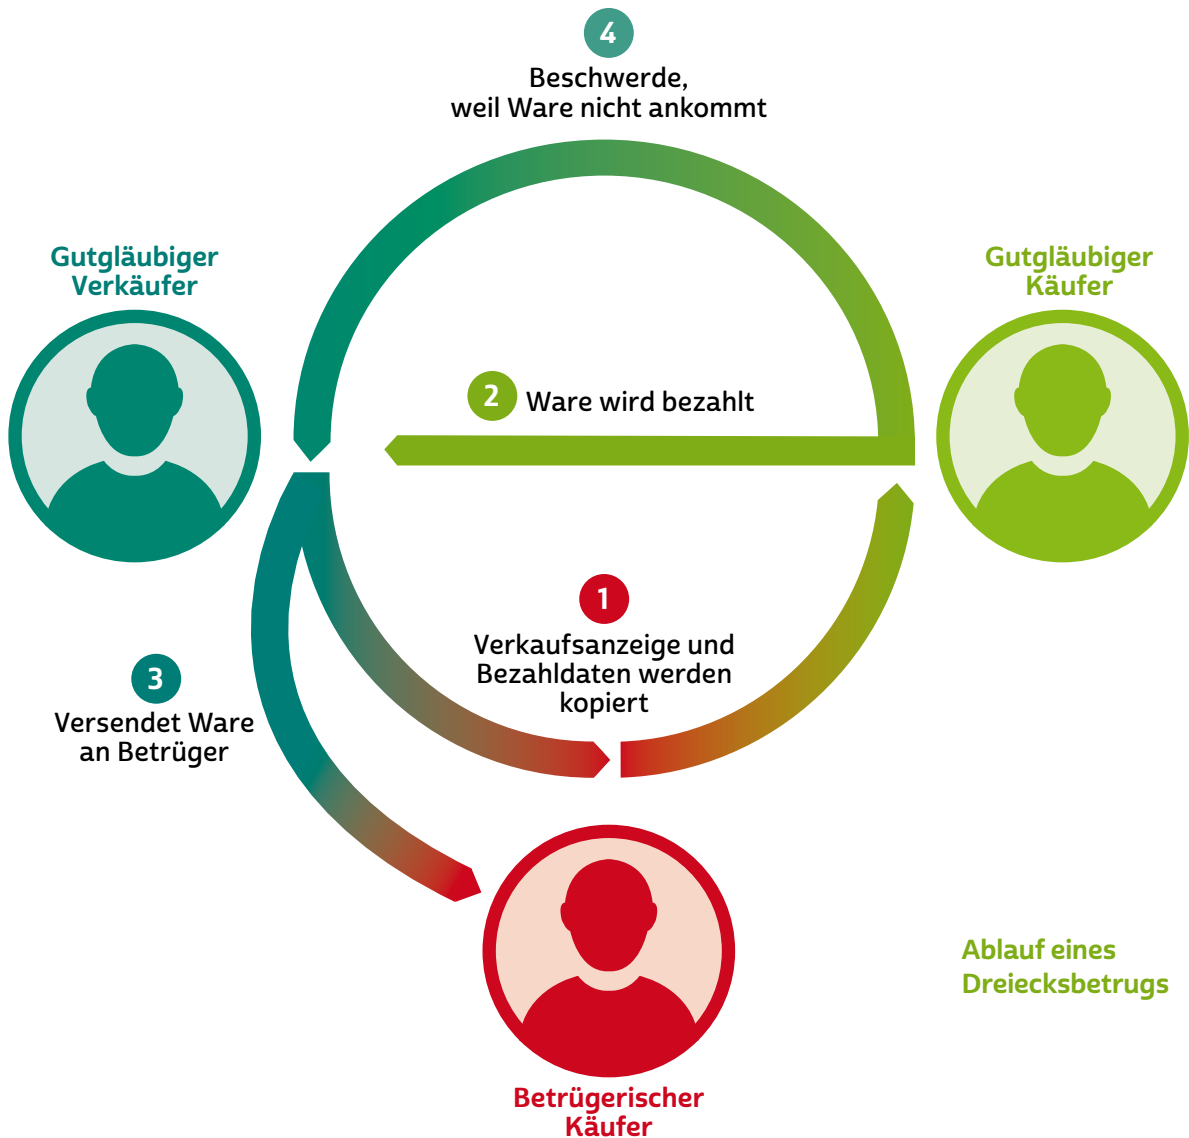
4
Beschwerde,
weil Ware nicht ankommt

Gutgläubiger
Verkäufer

Gutgläubiger
Käufer

2 Ware wird bezahlt

1
Verkaufsanzeige und
Bezahldaten werden
kopiert

3
Versendet Ware
an Betrüger

Betrügerischer
Käufer

Ablauf eines
Dreiecksbetrugs